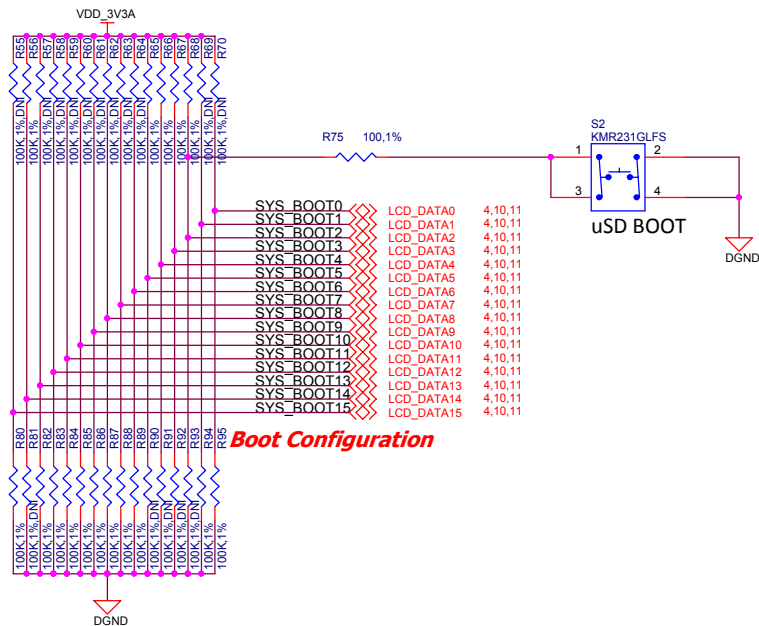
VDD_3V3A

R55 R56 R57 R58 R59 R60 R61 R62 R63 R64 R65 R66 R67 R68 R69 R70

100K,1%,DNI 100K,1% 100K,1%,DNI 100K,1%,DNI 100K,1%,DNI 100K,1%,DNI 100K,1%,DNI 100K,1%,DNI 100K,1%,DNI 100K,1%,DNI 100K,1%,DNI 100K,1%,DNI 100K,1% 100K,1%,DNI 100K,1%,DNI 100K,1%,DNI

R75 100,1%

S2
KMR231GLFS
1 2
3 4
uSD BOOT

DGND

SYS_BOOT0 LCD_DATA0 4,10,11
SYS_BOOT1 LCD_DATA1 4,10,11
SYS_BOOT2 LCD_DATA2 4,10,11
SYS_BOOT3 LCD_DATA3 4,10,11
SYS_BOOT4 LCD_DATA4 4,10,11
SYS_BOOT5 LCD_DATA5 4,10,11
SYS_BOOT6 LCD_DATA6 4,10,11
SYS_BOOT7 LCD_DATA7 4,10,11
SYS_BOOT8 LCD_DATA8 4,10,11
SYS_BOOT9 LCD_DATA9 4,10,11
SYS_BOOT10 LCD_DATA10 4,10,11
SYS_BOOT11 LCD_DATA11 4,10,11
SYS_BOOT12 LCD_DATA12 4,10,11
SYS_BOOT13 LCD_DATA13 4,10,11
SYS_BOOT14 LCD_DATA14 4,10,11
SYS_BOOT15 LCD_DATA15 4,10,11

R80 R81 R82 R83 R84 R85 R86 R87 R88 R89 R90 R91 R92 R93 R94 R95

Boot Configuration

100K,1% 100K,1%,DNI 100K,1% 100K,1% 100K,1% 100K,1% 100K,1% 100K,1% 100K,1% 100K,1% 100K,1%,DNI 100K,1%,DNI 100K,1%,DNI 100K,1%,DNI 100K,1% 100K,1%

DGND